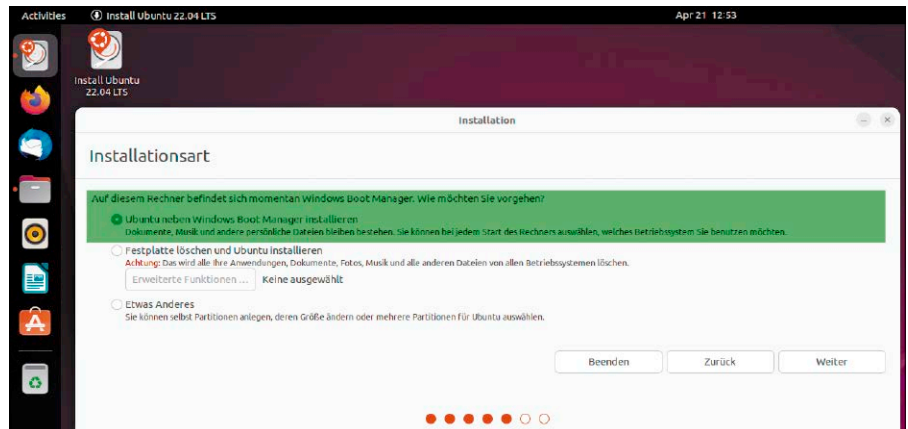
Activities
Install Ubuntu 22.04 LTS
Apr 21 12:53

Install Ubuntu 22.04 LTS

Installation

Installationsart

Auf diesem Rechner befindet sich momentan Windows Boot Manager. Wie möchten Sie vorgehen?

Ubuntu neben Windows Boot Manager installieren
Dokumente, Musik und andere persönliche Dateien bleiben bestehen. Sie können bei jedem Start des Rechners auswählen, welches Betriebssystem Sie benutzen möchten.

Festplatte löschen und Ubuntu installieren
Achtung: Das wird alle Ihre Anwendungen, Dokumente, Fotos, Musik und alle anderen Dateien von allen Betriebssystemen löschen.

Erweiterte Funktionen ... Keine ausgewählt

Etwas Anderes
Sie können selbst Partitionen anlegen, deren Größe ändern oder mehrere Partitionen für Ubuntu auswählen.

Beenden
Zurück
Weiter